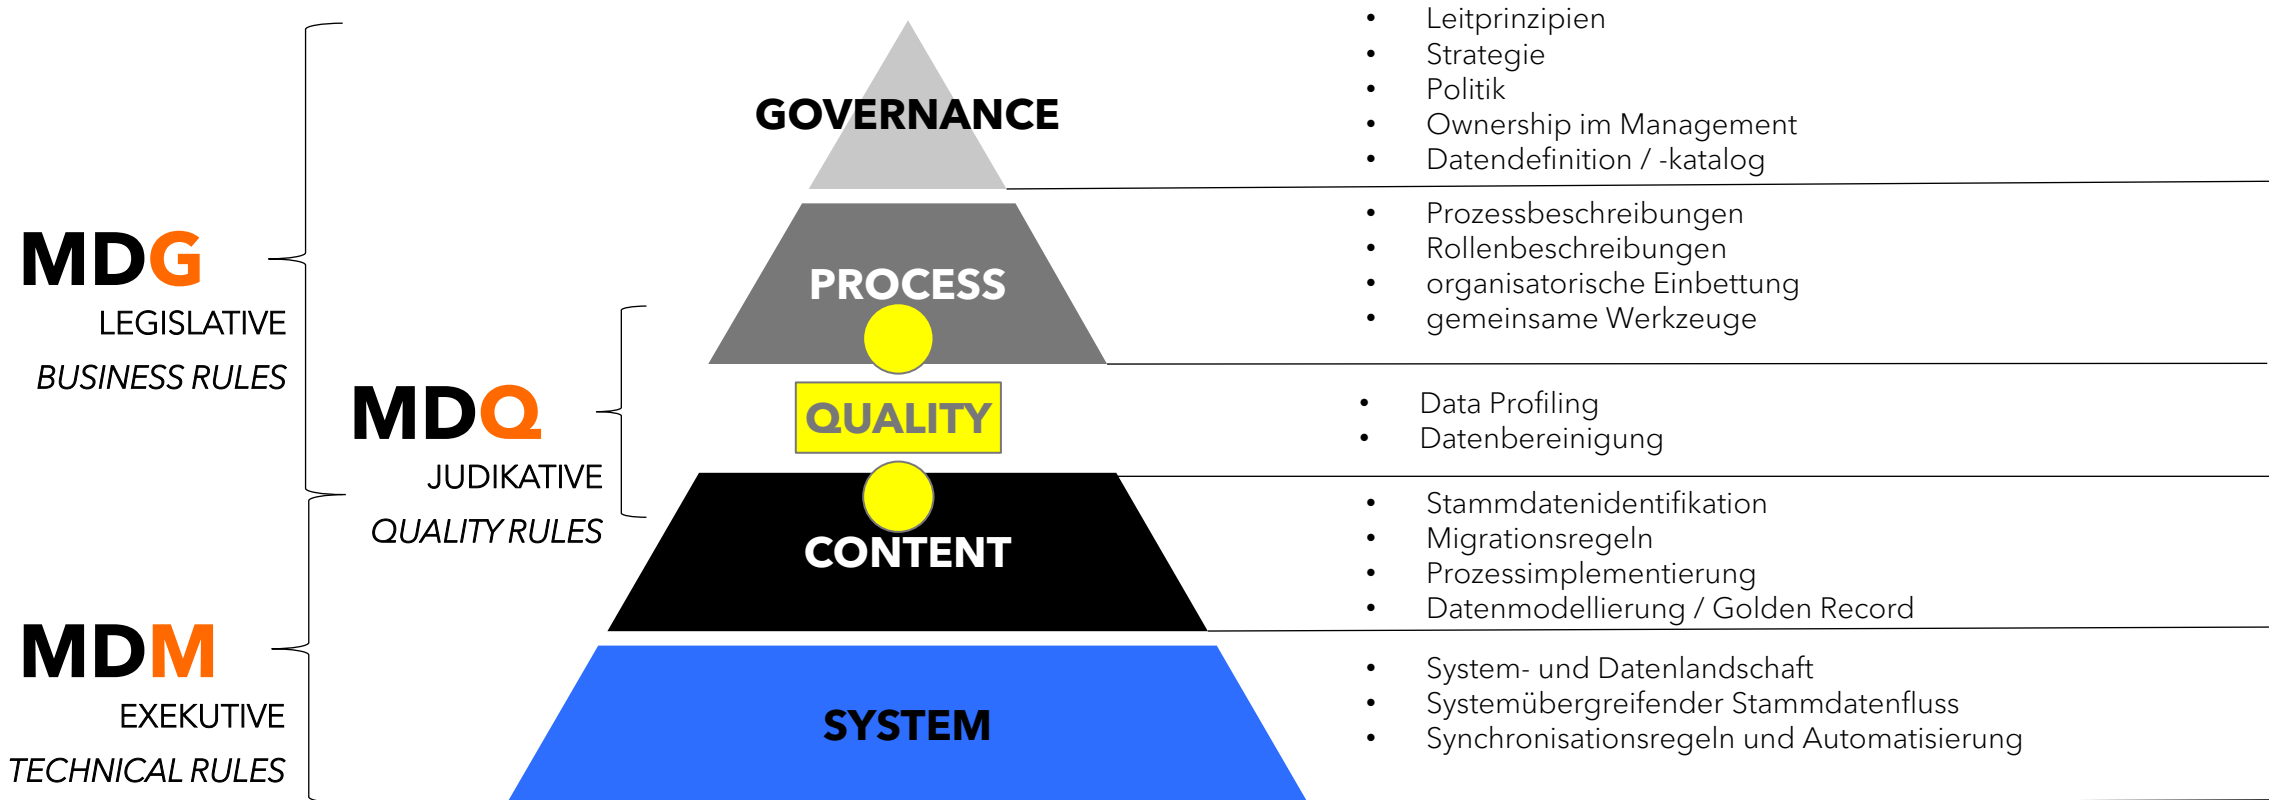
MDG
LEGISLATIVE
*BUSINESS RULES*

MDQ
JUDIKATIVE
*QUALITY RULES*

MDM
EXEKUTIVE
*TECHNICAL RULES*

GOVERNANCE

- Leitprinzipien
- Strategie
- Politik
- Ownership im Management
- Datendefinition / -katalog

PROCESS

- Prozessbeschreibungen
- Rollenbeschreibungen
- organisatorische Einbettung
- gemeinsame Werkzeuge

QUALITY

- Data Profiling
- Datenbereinigung

CONTENT

- Stammdatenidentifikation
- Migrationsregeln
- Prozessimplementierung
- Datenmodellierung / Golden Record

SYSTEM

- System- und Datenlandschaft
- Systemübergreifender Stammdatenfluss
- Synchronisationsregeln und Automatisierung